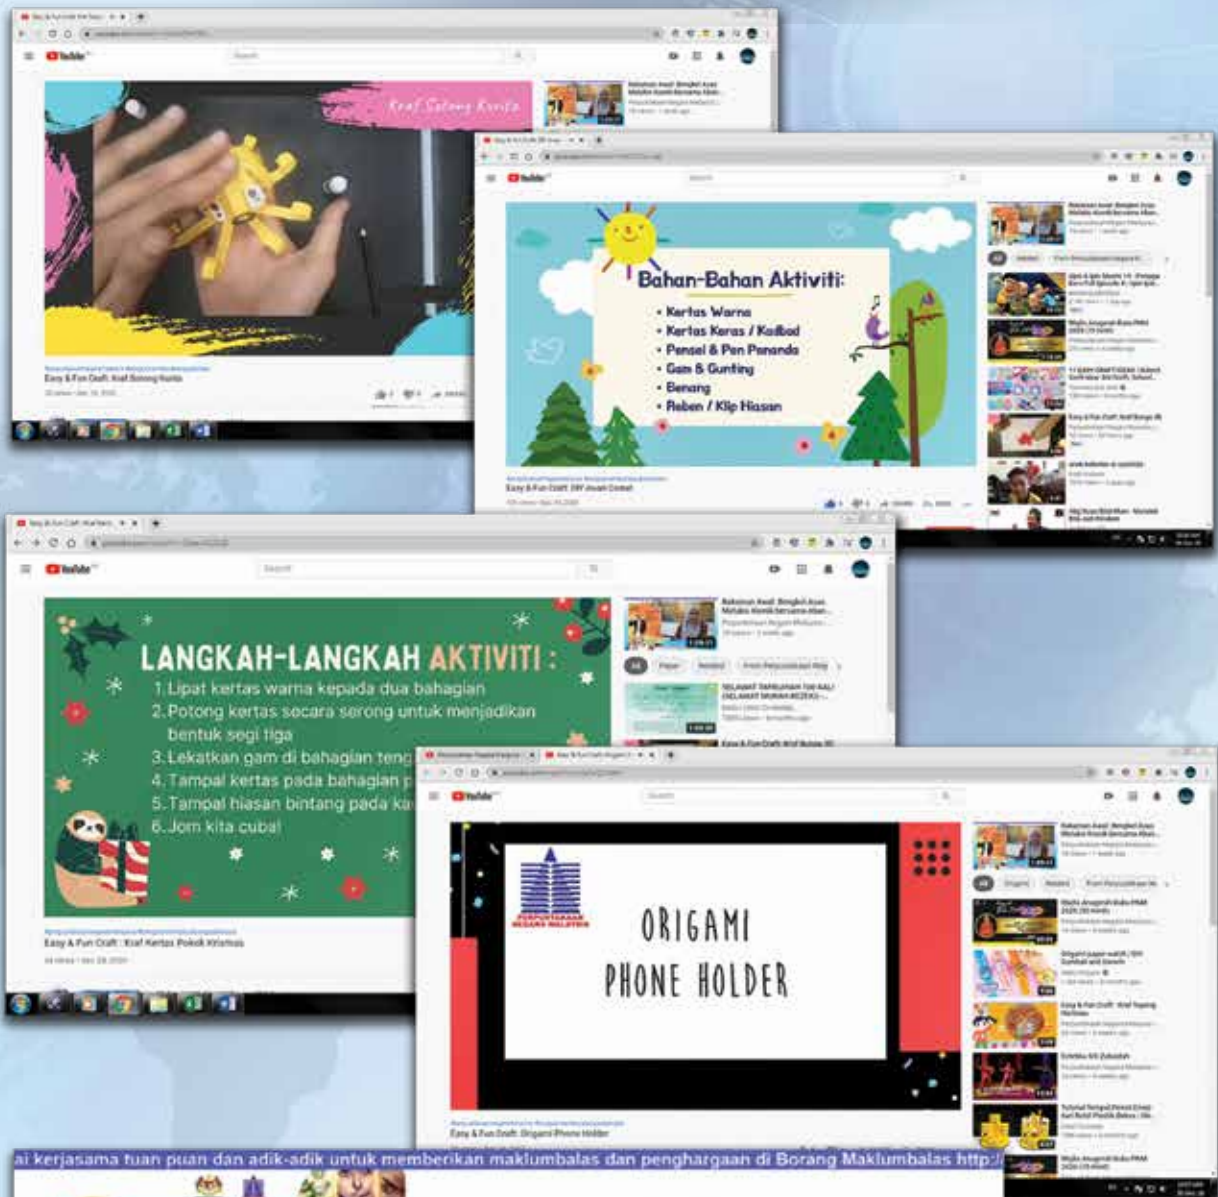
YouTube

Kraf Sotong Kurita

Easy & Fun Craft: Kraf Sotong Kurita

YouTube

Bahan-Bahan Aktiviti:

• Kertas Warna
• Kertas Keras / Kadbod
• Pensel & Pen Penanda
• Gam & Gunting
• Benang
• Reben / Klip Hiasan

Easy & Fun Craft: DIY Jerami Comel

YouTube

LANGKAH-LANGKAH AKTIVITI :

1. Lipat kertas warna kepada dua bahagian
2. Potong kertas secara serong untuk menjadikan bentuk segi tiga
3. Lekatkan gam di bahagian teng
4. Tampal kertas pada bahagian p
5. Tampal hiasan bintang pada ka
6. Jom kita cuba!

Easy & Fun Craft : Kraf Kertas Pokok Krismas

YouTube

PERPUSTAKAAN NEGARA MALAYSIA

ORIGAMI PHONE HOLDER

Easy & Fun Craft: Origami Phone Holder

ai kerjasama tuan puan dan adik-adik untuk memberikan maklumbalas dan penghargaan di Borang Maklumbalas http:/